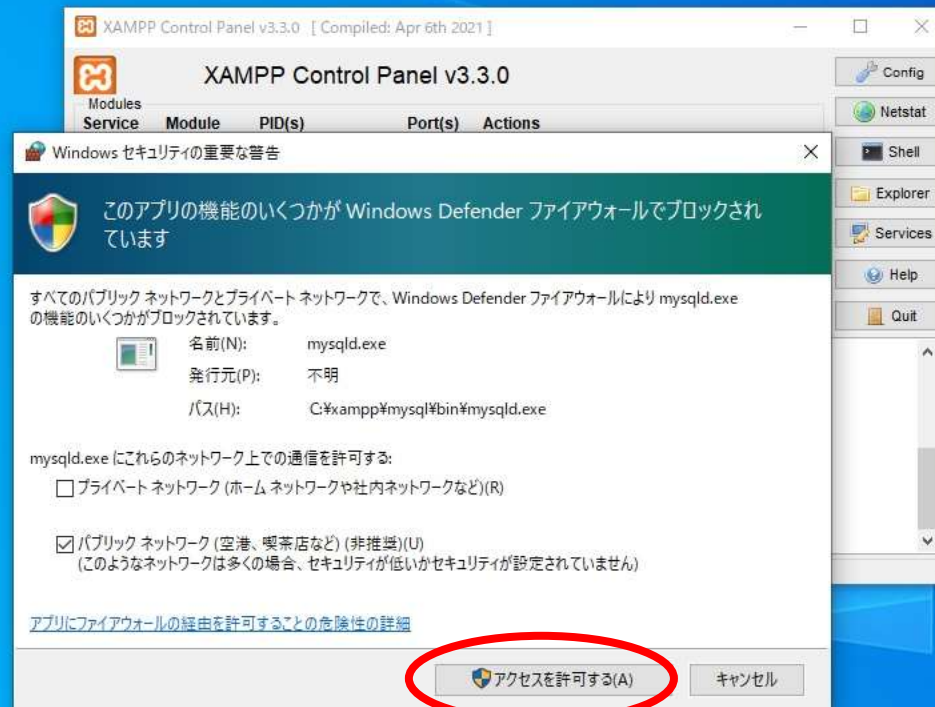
XAMPP Control Panel v3.3.0 [ Compiled: Apr 6th 2021 ]

XAMPP Control Panel v3.3.0

Modules
Service Module PID(s) Port(s) Actions

Config
Netstat
Shell
Explorer
Services
Help
Quit

Windows セキュリティの重要な警告

このアプリの機能のいくつかが Windows Defender ファイアウォールでブロックされています

すべてのパブリック ネットワークとプライベート ネットワークで、Windows Defender ファイアウォールにより mysqld.exe の機能のいくつかがブロックされています。

名前(N): mysqld.exe
発行元(P): 不明
パス(H): C:¥xampp¥mysql¥bin¥mysqld.exe

mysqld.exe にこれらのネットワーク上での通信を許可する:
☐ プライベート ネットワーク (ホーム ネットワークや社内ネットワークなど)(R)

☑ パブリック ネットワーク (空港、喫茶店など) (非推奨)(U)
(このようなネットワークは多くの場合、セキュリティが低いかセキュリティが設定されていません)

アプリにファイアウォールの経由を許可することの危険性の詳細

アクセスを許可する(A) キャンセル